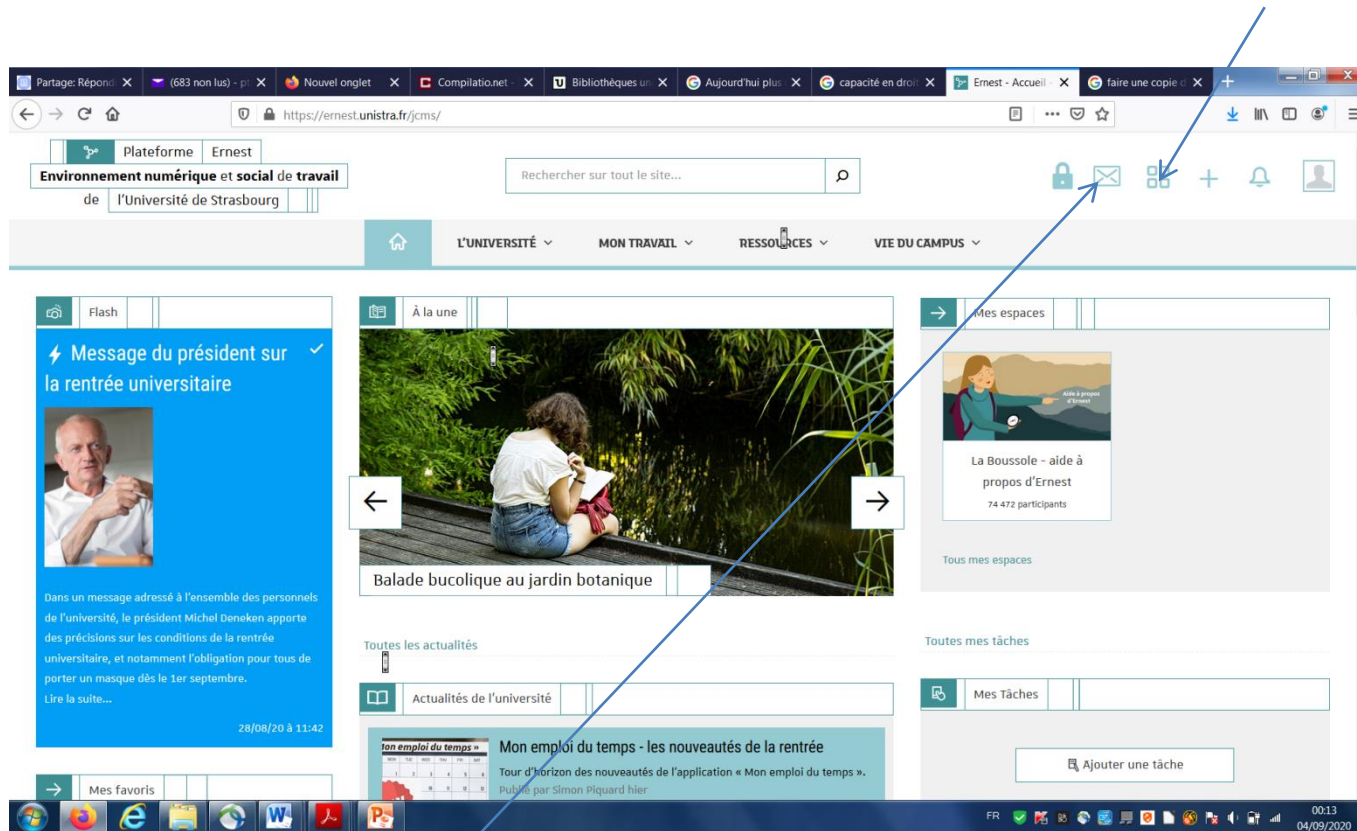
Partage: Répond ✕ | (683 non lus) - pt ✕ | Nouvel onglet ✕ | Compilatio.net - ✕ | Bibliothèques un ✕ | Aujourd'hui plus ✕ | capacité en droit ✕ | Ernest - Accueil ✕ | faire une copie d ✕

https://ernest.unistra.fr/jcms/

Plateforme Ernest
Environnement numérique et social de travail
de l'Université de Strasbourg

Rechercher sur tout le site...

L'UNIVERSITÉ MON TRAVAIL RESSOURCES VIE DU CAMPUS

Flash

Message du président sur la rentrée universitaire

Dans un message adressé à l'ensemble des personnels de l'université, le président Michel Deneken apporte des précisions sur les conditions de la rentrée universitaire, et notamment l'obligation pour tous de porter un masque dès le 1er septembre.
Lire la suite...

28/08/20 à 11:42

Mes favoris

À la une

Balade bucolique au jardin botanique

Toutes les actualités

Actualités de l'université

Mon emploi du temps - les nouveautés de la rentrée
Tour d'horizon des nouveautés de l'application « Mon emploi du temps ».
Publié par Simon Piquard hier

Mes espaces

Aide à propos d'Ernest

La Boussole - aide à propos d'Ernest
74 472 participants

Tous mes espaces

Toutes mes tâches

Mes Tâches

Ajouter une tâche

FR 00:13 04/09/2020